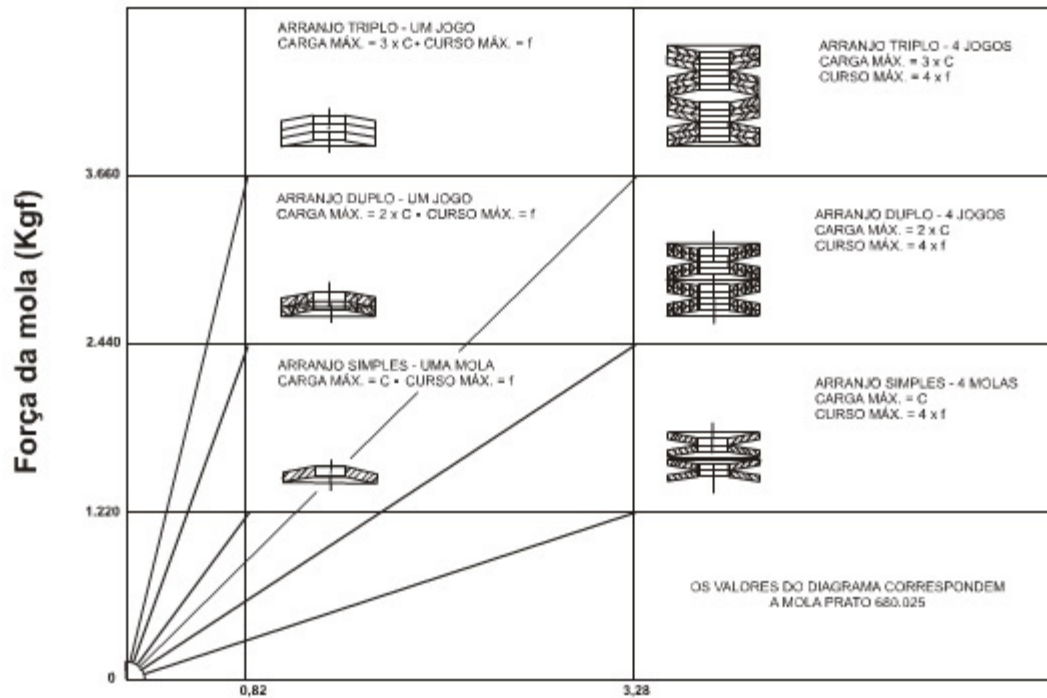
Força da mola (Kgf)

3.660

2.440

1.220

0

0,82

3,28

ARRANJO TRIPLO - UM JOGO
CARGA MÁX. = 3 x C • CURSO MÁX. = f

ARRANJO TRIPLO - 4 JOGOS
CARGA MÁX. = 3 x C
CURSO MÁX. = 4 x f

ARRANJO DUPLO - UM JOGO
CARGA MÁX. = 2 x C • CURSO MÁX. = f

ARRANJO DUPLO - 4 JOGOS
CARGA MÁX. = 2 x C
CURSO MÁX. = 4 x f

ARRANJO SIMPLES - UMA MOLA
CARGA MÁX. = C • CURSO MÁX. = f

ARRANJO SIMPLES - 4 MOLAS
CARGA MÁX. = C
CURSO MÁX. = 4 x f

OS VALORES DO DIAGRAMA CORRESPONDEM
A MOLA PRATO 680.025